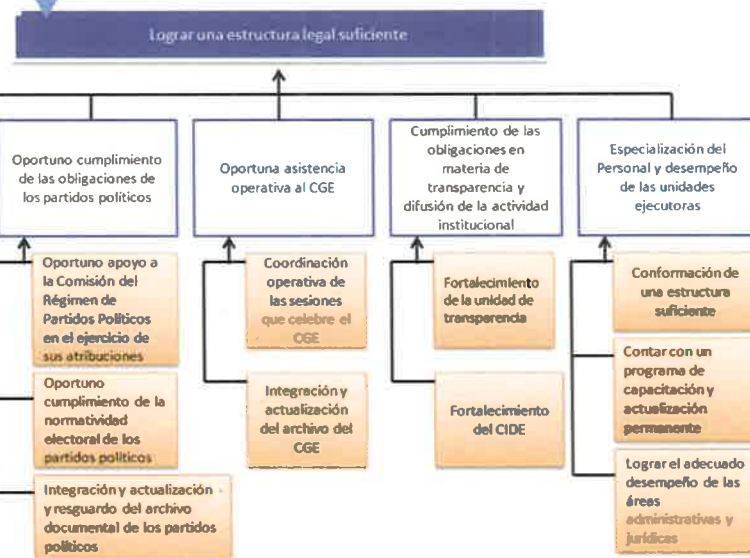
Lograr una estructura legal suficiente

Oportuno cumplimiento de las obligaciones de los partidos políticos

Oportuna asistencia operativa al CGE

Cumplimiento de las obligaciones en materia de transparencia y difusión de la actividad institucional

Especialización del Personal y desempeño de las unidades ejecutoras

Oportuno apoyo a la Comisión del Régimen de Partidos Políticos en el ejercicio de sus atribuciones

Oportuno cumplimiento de la normatividad electoral de los partidos políticos

Integración y actualización y resguardo del archivo documental de los partidos políticos

Coordinación operativa de las sesiones que celebre el CGE

Integración y actualización del archivo del CGE

Fortalecimiento de la unidad de transparencia

Fortalecimiento del CIDE

Conformación de una estructura suficiente

Contar con un programa de capacitación y actualización permanente

Lograr el adecuado desempeño de las áreas administrativas y jurídicas